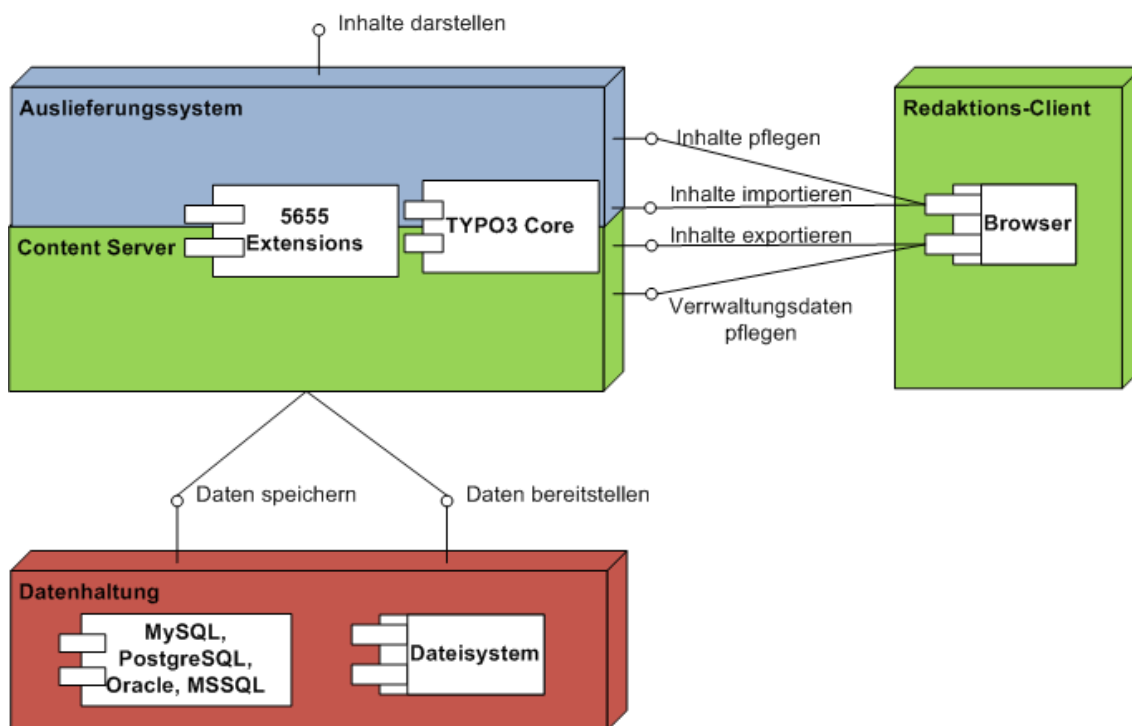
Inhalte darstellen

Auslieferungssystem

5655 Extensions

TYPO3 Core

Content Server

Inhalte pflegen

Inhalte importieren

Inhalte exportieren

Verwaltungsdaten pflegen

Redaktions-Client

Browser

Daten speichern

Daten bereitstellen

Datenhaltung

MySQL, PostgreSQL, Oracle, MSSQL

Dateisystem